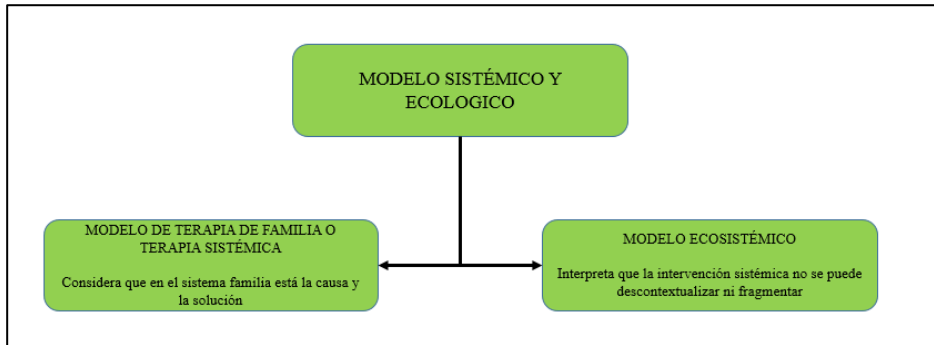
MODELO SISTÉMICO Y ECOLOGICO

MODELO DE TERAPIA DE FAMILIA O TERAPIA SISTÉMICA

Considera que en el sistema familia está la causa y la solución

MODELO ECOSISTÉMICO

Interpreta que la intervención sistémica no se puede descontextualizar ni fragmentar